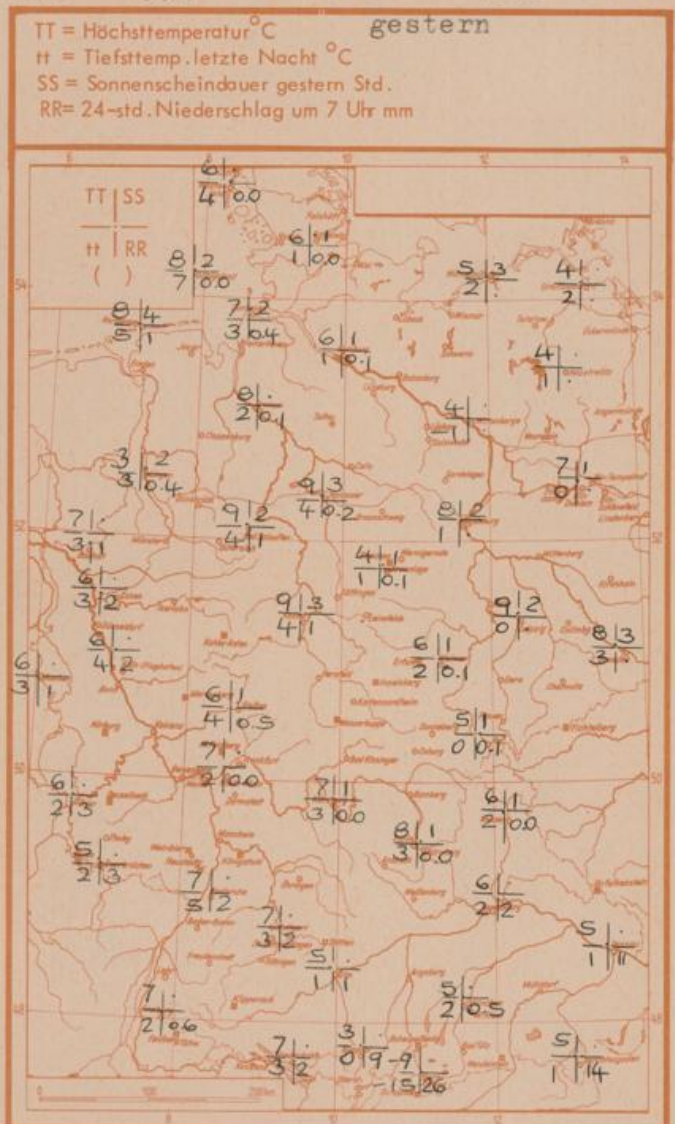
TT = Höchsttemperatur °C
tt = Tiefsttemp. letzte Nacht °C
SS = Sonnenscheindauer gestern Std.
RR= 24-std. Niederschlag um 7 Uhr mm

gestern

TT | SS
tt | RR
( )

6 | .
4 | 0.0

6 | 1
1 | 0.0

8 | 2
7 | 0.0

5 | 3
2 |

4 |
2 | .

8 | 4
5 | 1

7 | 2
3 | 0.4

6 | 1
1 | 0.1

4 |
1 | .

8 | .
2 | 0.1

4 | .
-1 |

3 | 2
3 | 0.4

7 | 1
0 | .

9 | 3
4 | 0.2

7 | .
3 | 1

9 | 2
4 | 1

8 | 2
1 | .

4 | 1
1 | 0.1

6 | .
3 | 2

9 | 3
4 | 1

9 | 2
0 | .

8 | .
4 | 2

6 | 1
2 | 0.1

8 | 3
3 | .

6 |
3 | 1

6 | 1
4 | 0.5

5 | 1
0 | 0.1

7 | .
2 | 0.0

6 | .
2 | 3

8 | 1
3 | 0.0

6 | 1
2 | 0.0

8 | 1
3 | 0.0

5 | .
2 | 3

7 | .
5 | 2

6 | .
2 | 2

7 | .
3 | 2

5 | .
1 | 1

5 | .
1 | 11

7 | .
2 | 0.6

5 | .
2 | 0.5

7 | .
3 | 2

3 | .
0 | 9

-9 | .
-15 | 26

5 |
1 | 14